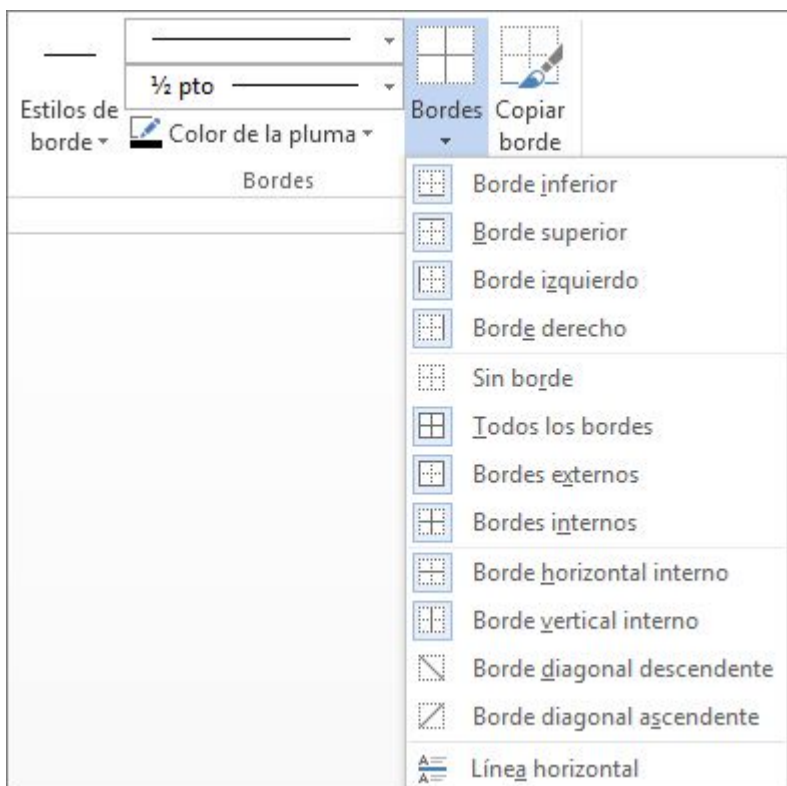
Estilos de borde

½ pto

Color de la pluma

Bordes

Bordes

Copiar borde

Borde inferior

Borde superior

Borde izquierdo

Borde derecho

Sin borde

Todos los bordes

Bordes externos

Bordes internos

Borde horizontal interno

Borde vertical interno

Borde diagonal descendente

Borde diagonal ascendente

Línea horizontal